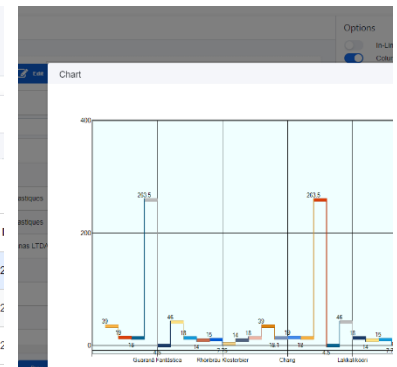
Options

In-Li

Colu

Edit

Chart

astiques

stiques

nas LTDA

400

200

0

39

19

16

252.5

46

18

14

15

7.75

14

18

39

18.4

19

18

263.5

4.5

46

18

14

15

7.7

Guarand Fantástica

Rhönbräu Klosterbier

Chang

Lakkalikööri